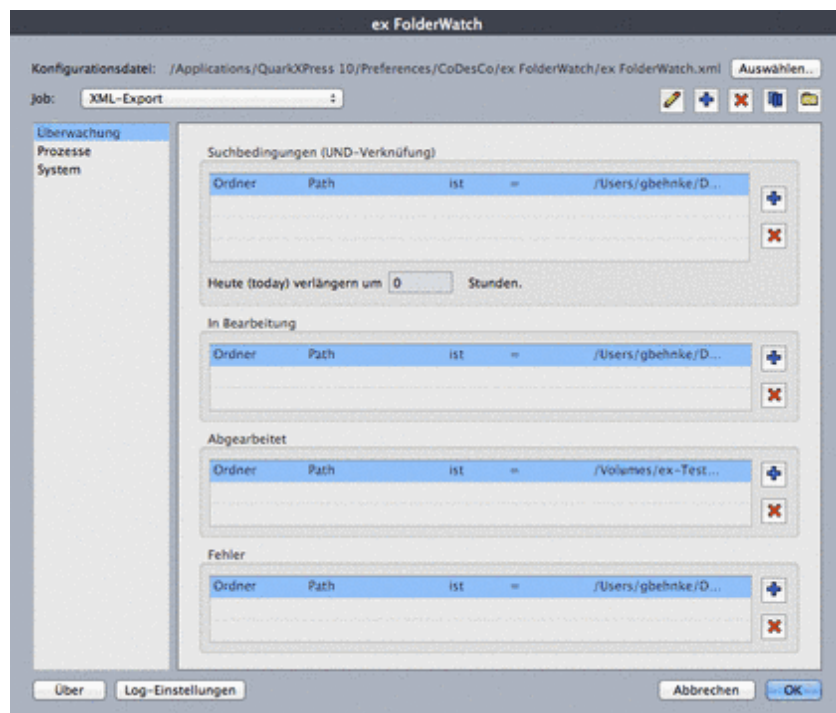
ex FolderWatch

Konfigurationsdatei: /Applications/QuarkXPress 10/Preferences/CoDesCo/ex FolderWatch/ex FolderWatch.xml Auswählen...

Job: XML-Export

Überwachung
Prozesse
System

Suchbedingungen (UND-Verknüfung)

| Ordner | Path | ist | = | /Users/gbehnke/D... |
|---|---|---|---|---|

Heute (today) verlängern um 0 Stunden.

In Bearbeitung

| Ordner | Path | ist | = | /Users/gbehnke/D... |
|---|---|---|---|---|

Abgearbeitet

| Ordner | Path | ist | = | /Volumes/ex-Test... |
|---|---|---|---|---|

Fehler

| Ordner | Path | ist | = | /Users/gbehnke/D... |
|---|---|---|---|---|

Über Log-Einstellungen Abbrechen OK